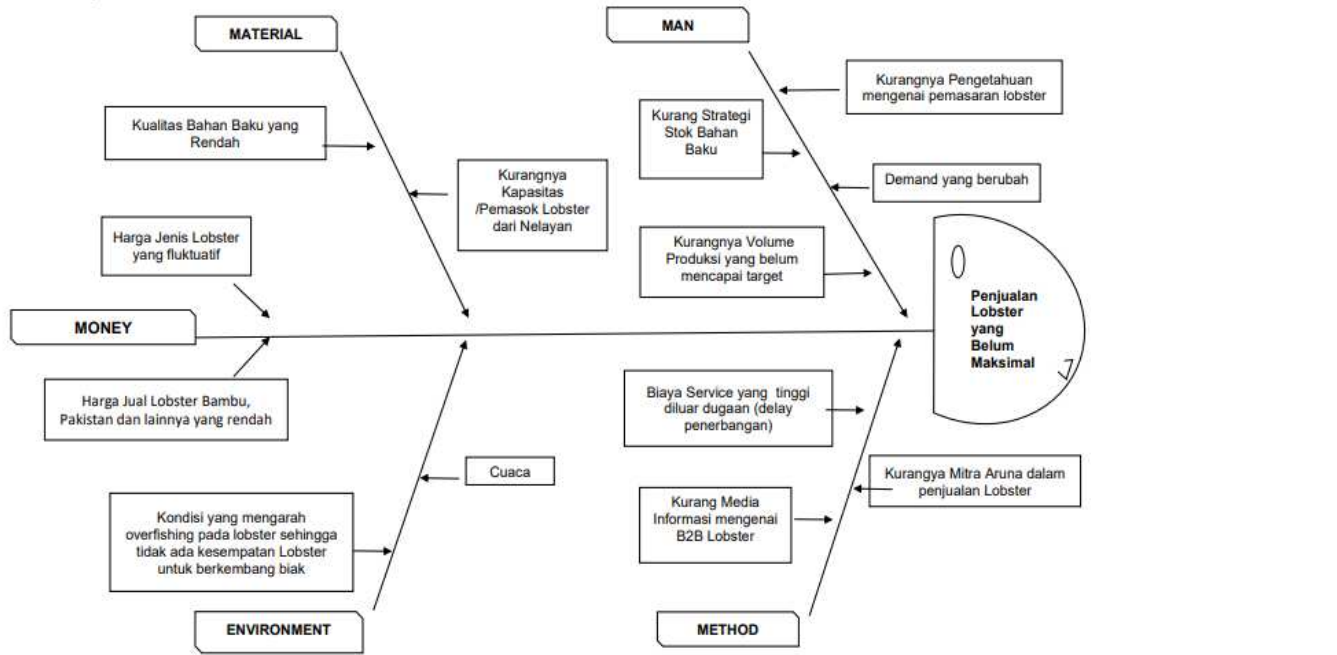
MATERIAL

MAN

Kurangnya Pengetahuan mengenai pemasaran lobster

Kurang Strategi Stok Bahan Baku

Kualitas Bahan Baku yang Rendah

Kurangnya Kapasitas /Pemasok Lobster dari Nelayan

Demand yang berubah

Harga Jenis Lobster yang fluktuatif

Kurangnya Volume Produksi yang belum mencapai target

Penjualan Lobster yang Belum Maksimal

MONEY

Harga Jual Lobster Bambu, Pakistan dan lainnya yang rendah

Biaya Service yang tinggi diluar dugaan (delay penerbangan)

Cuaca

Kurangya Mitra Aruna dalam penjualan Lobster

Kondisi yang mengarah overfishing pada lobster sehingga tidak ada kesempatan Lobster untuk berkembang biak

Kurang Media Informasi mengenai B2B Lobster

ENVIRONMENT

METHOD